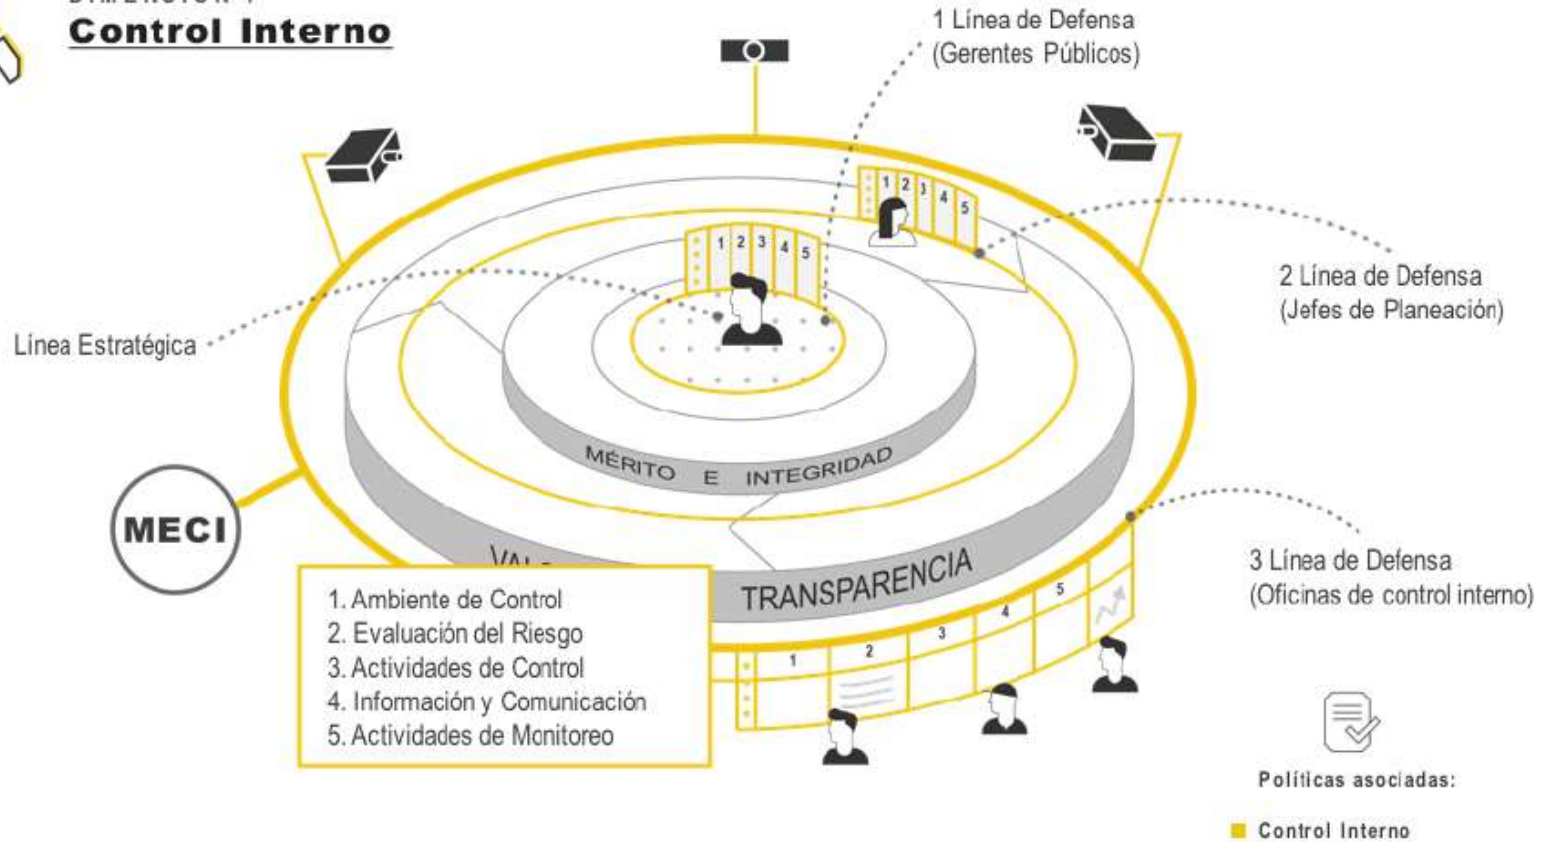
Control Interno

1 Línea de Defensa
(Gerentes Públicos)

2 Línea de Defensa
(Jefes de Planeación)

Línea Estratégica

3 Línea de Defensa
(Oficinas de control interno)

MECI

1 2 3 4 5

1 2 3 4 5

MÉRITO E INTEGRIDAD

VAL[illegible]

TRANSPARENCIA

1 2 3 4 5

1. Ambiente de Control
2. Evaluación del Riesgo
3. Actividades de Control
4. Información y Comunicación
5. Actividades de Monitoreo

Políticas asociadas:

Control Interno